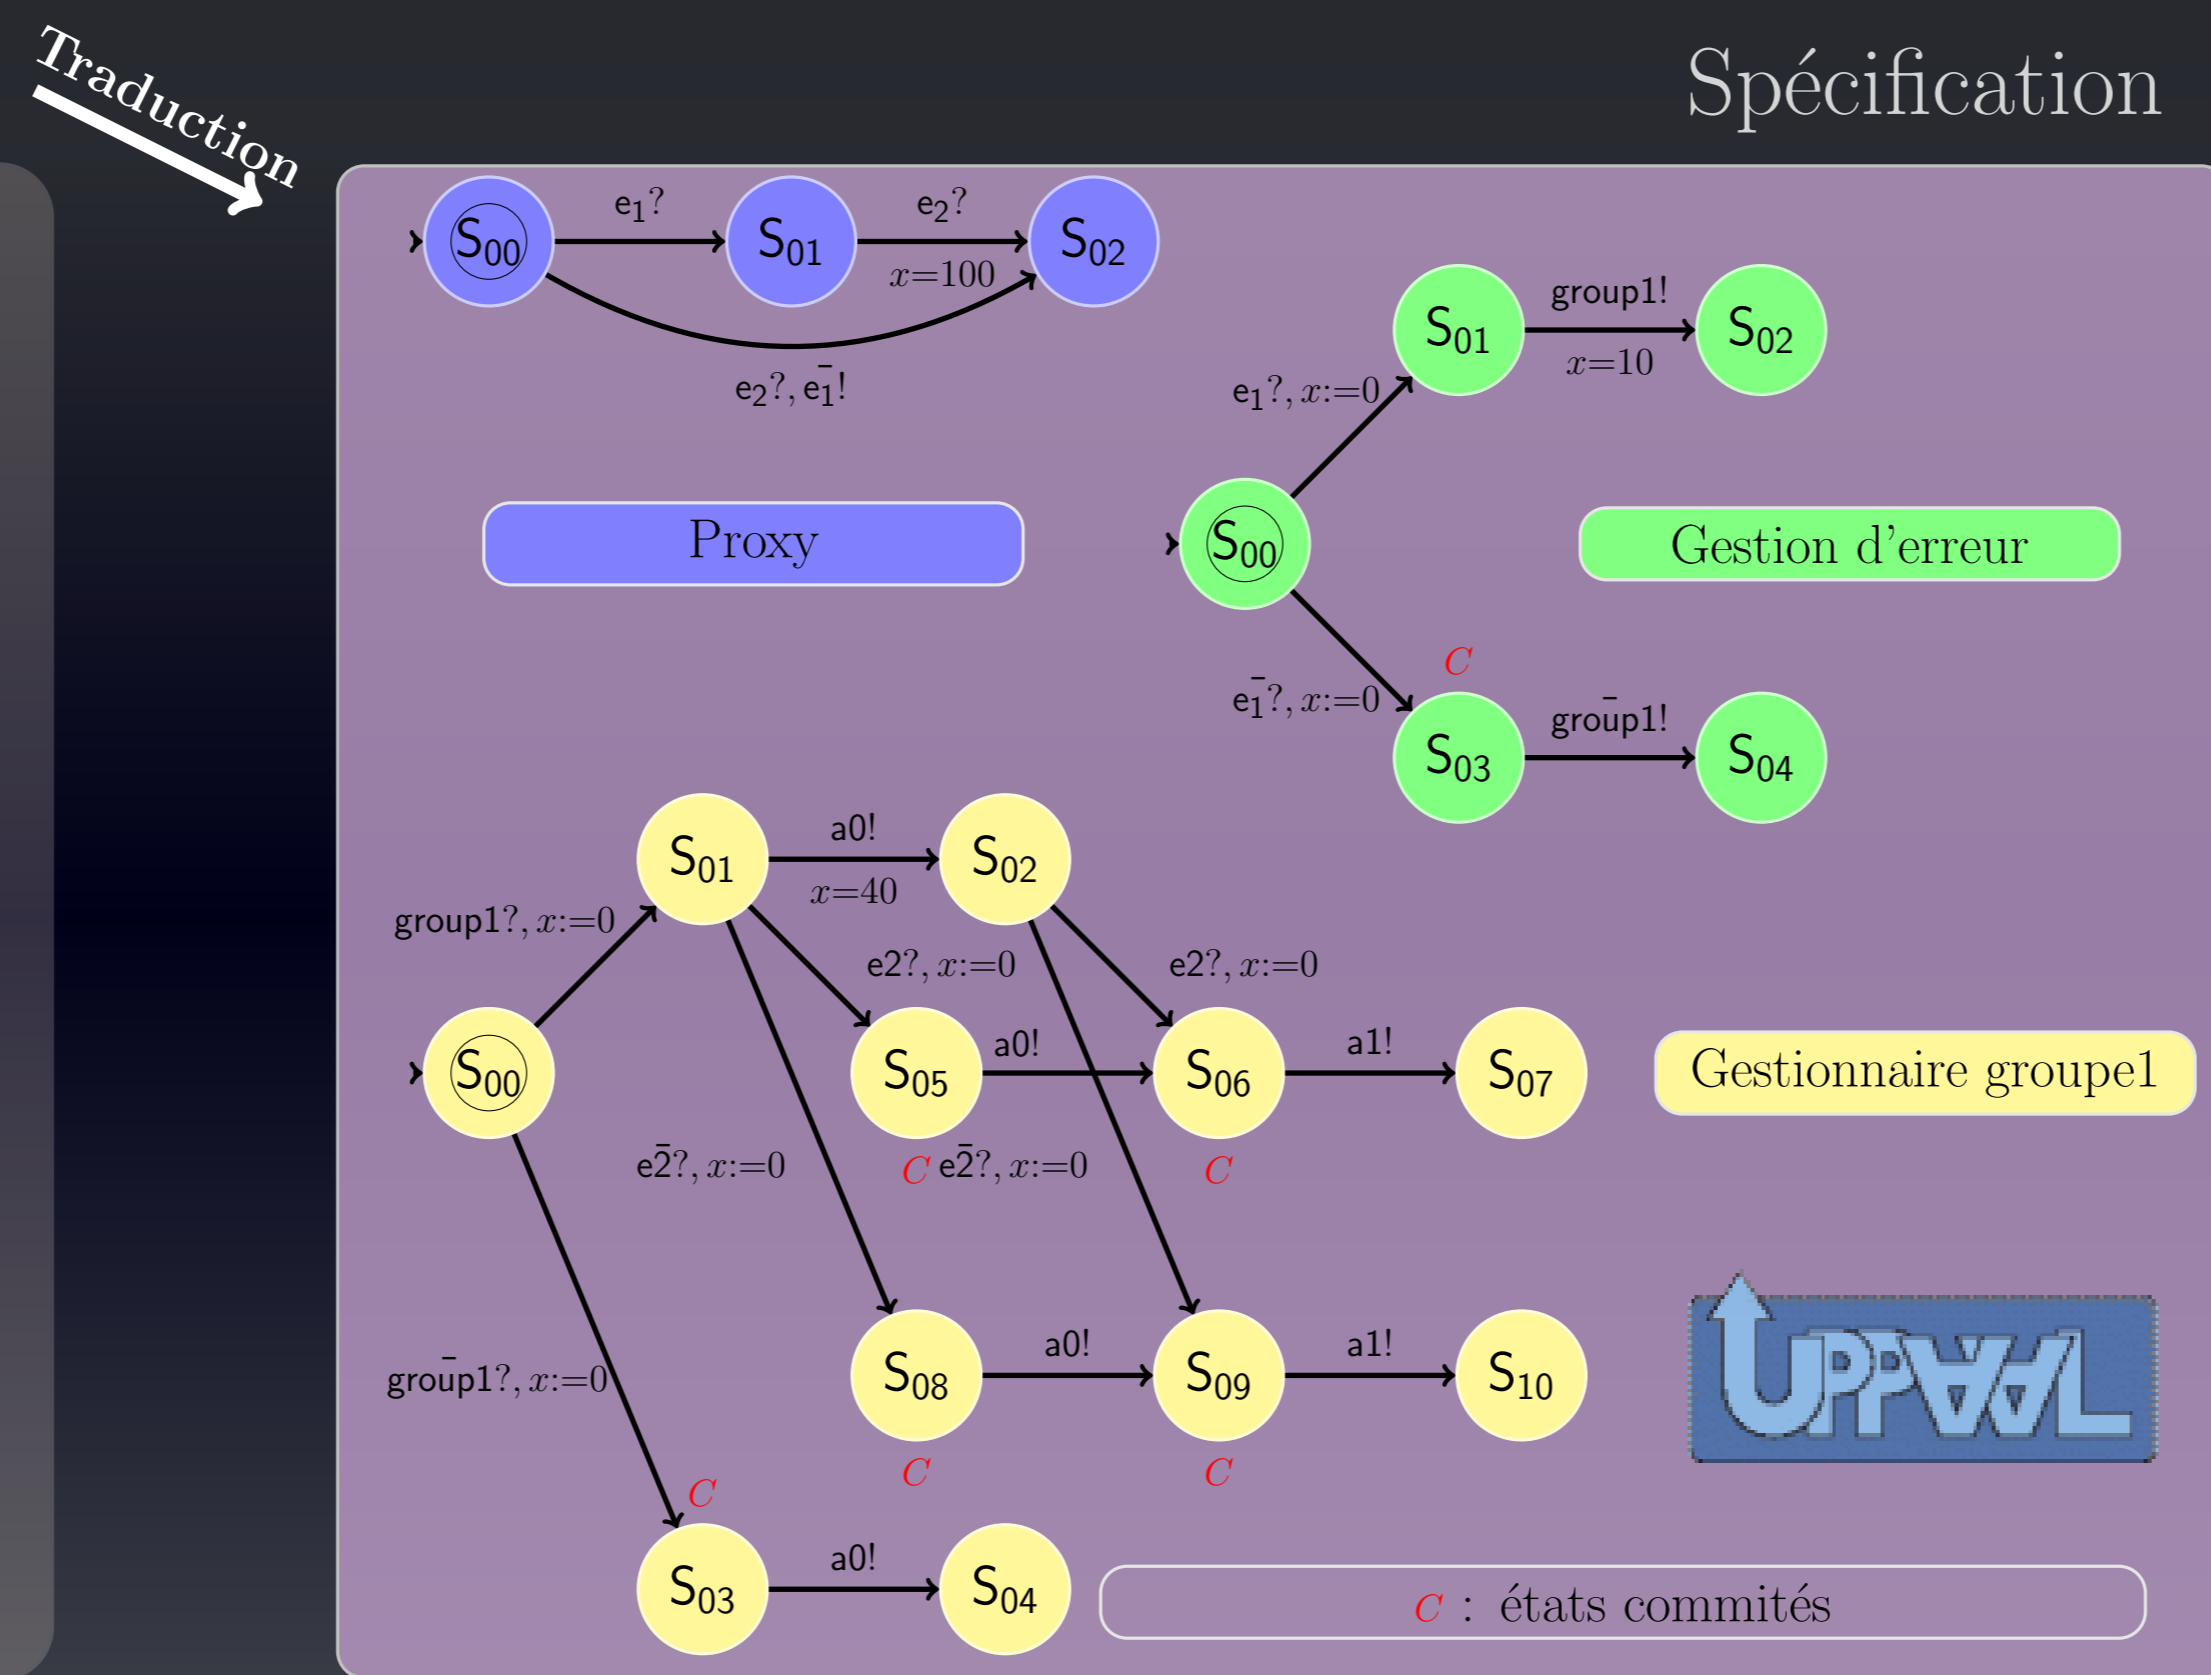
Traduction

Spécification

$S_{00}$ $e_1?$ $S_{01}$ $e_2?$ $S_{02}$
$x=100$
$e_2?, \bar{e_1}!$

Proxy

$S_{01}$ group1! $S_{02}$
$x=10$
$e_1?, x:=0$
$S_{00}$
Gestion d'erreur
$C$
$\bar{e_1}?, x:=0$
$S_{03}$ $\overline{\text{group1}}!$ $S_{04}$

$S_{01}$ a0! $S_{02}$
$x=40$
group1?, $x:=0$
e2?, $x:=0$
e2?, $x:=0$
$S_{00}$
$S_{05}$ a0! $S_{06}$ a1! $S_{07}$
Gestionnaire groupe1
$\bar{e2}?, x:=0$
$C$ $\bar{e2}?, x:=0$
$C$
$\overline{\text{group1}}?, x:=0$
$S_{08}$ a0! $S_{09}$ a1! $S_{10}$
$C$ $C$
$C$
$S_{03}$ a0! $S_{04}$

UPPAAL

$C$ : états commités